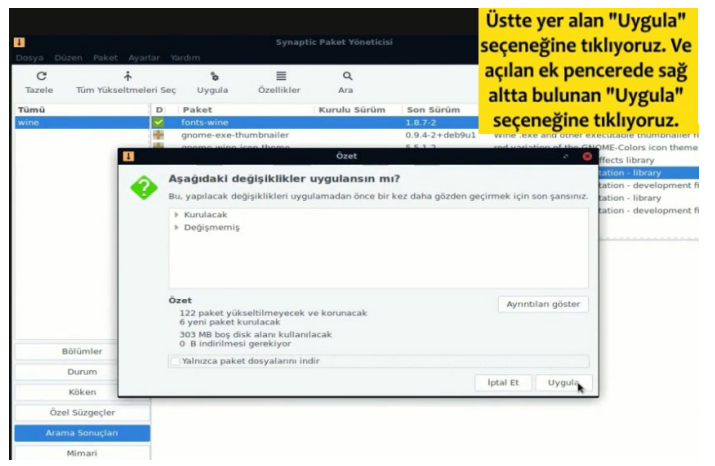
Üstte yer alan "Uygula" seçeneğine tıklıyoruz. Ve açılan ek pencerede sağ altta bulunan "Uygula" seçeneğine tıklıyoruz.

Synaptic Paket Yöneticisi

Dosya Düzen Paket Ayarlar Yardım

Tazele Tüm Yükseltmeleri Seç Uygula Özellikler Ara

Tümü
wine

| D | Paket | Kurulu Sürüm | Son Sürüm | |
|---|---|---|---|---|
| | fonts-wine | | 1.8.7-2 | |
| | gnome-exe-thumbnailer | | 0.9.4-2+deb9u1 | Wine .exe and other executable thumbnailer f |
| | gnome-wine-icon-theme | | 5.5.1-2 | red variation of the GNOME-Colors icon theme |
| | | | | effects library |
| | | | | tation - library |
| | | | | tation - development fi |
| | | | | tation - library |
| | | | | tation - development fi |

Özet

Aşağıdaki değişiklikler uygulansın mı?

Bu, yapılacak değişiklikleri uygulamadan önce bir kez daha gözden geçirmek için son şansınız.

Kurulacak
Değişmemiş

Özet

122 paket yükseltilmeyecek ve korunacak
6 yeni paket kurulacak

303 MB boş disk alanı kullanılacak
0 B indirilmesi gerekiyor

Ayrıntıları göster

Yalnızca paket dosyalarını indir

İptal Et Uygula

Bölümler
Durum
Köken
Özel Süzgeçler
Arama Sonuçları
Mimari